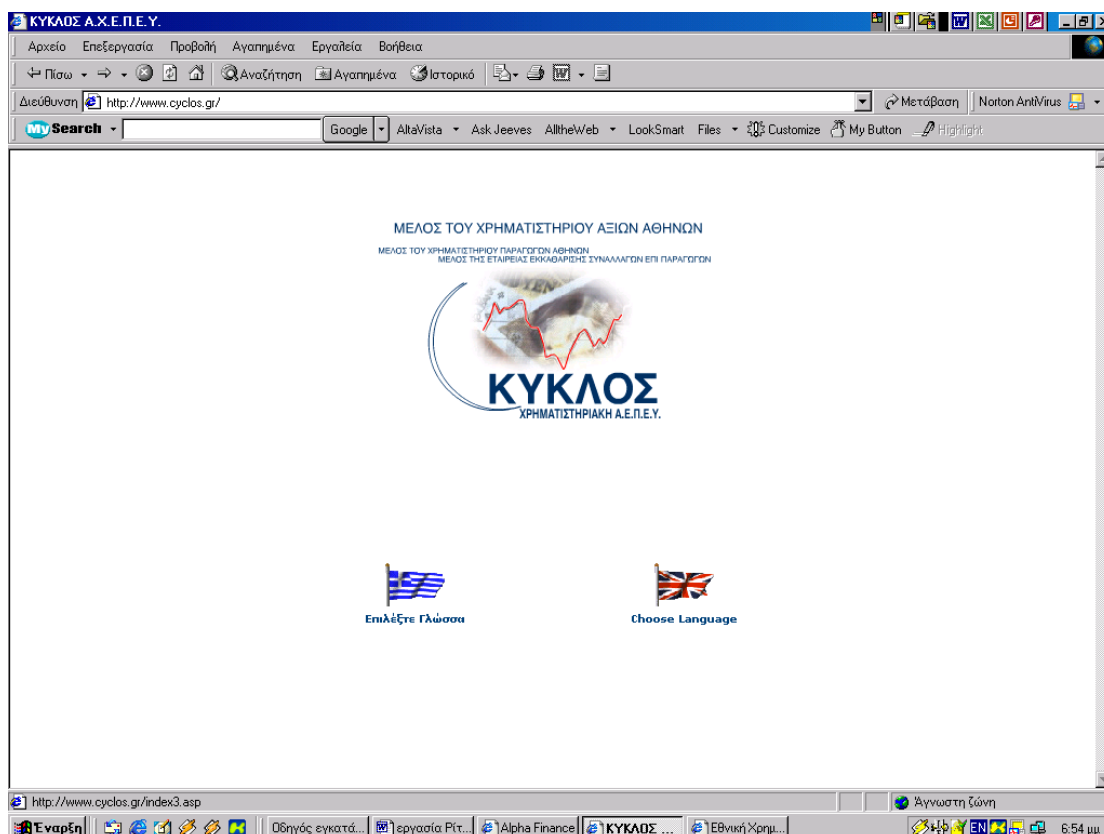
ΚΥΚΛΟΣ Α.Χ.Ε.Π.Ε.Υ.

Αρχείο Επεξεργασία Προβολή Αγαπημένα Εργαλεία Βοήθεια

Πίσω Αναζήτηση Αγαπημένα Ιστορικό

Διεύθυνση http://www.cyclos.gr/ Μετάβαση Norton AntiVirus

My Search Google AltaVista Ask Jeeves AlltheWeb LookSmart Files Customize My Button Highlight

ΜΕΛΟΣ ΤΟΥ ΧΡΗΜΑΤΙΣΤΗΡΙΟΥ ΑΞΙΩΝ ΑΘΗΝΩΝ

ΜΕΛΟΣ ΤΟΥ ΧΡΗΜΑΤΙΣΤΗΡΙΟΥ ΠΑΡΑΓΩΓΩΝ ΑΘΗΝΩΝ
ΜΕΛΟΣ ΤΗΣ ΕΤΑΙΡΕΙΑΣ ΕΚΚΑΘΑΡΙΣΗΣ ΣΥΝΑΛΛΑΓΩΝ ΕΠΙ ΠΑΡΑΓΩΓΩΝ

ΚΥΚΛΟΣ
ΧΡΗΜΑΤΙΣΤΗΡΙΑΚΗ Α.Ε.Π.Ε.Υ.

Επιλέξτε Γλώσσα

Choose Language

http://www.cyclos.gr/index3.asp

Άγνωστη ζώνη

Έναρξη Οδηγός εγκατά... εργασία Ρίτ... Alpha Finance ΚΥΚΛΟΣ ... Εθνική Χρημ... EN 6:54 μμ